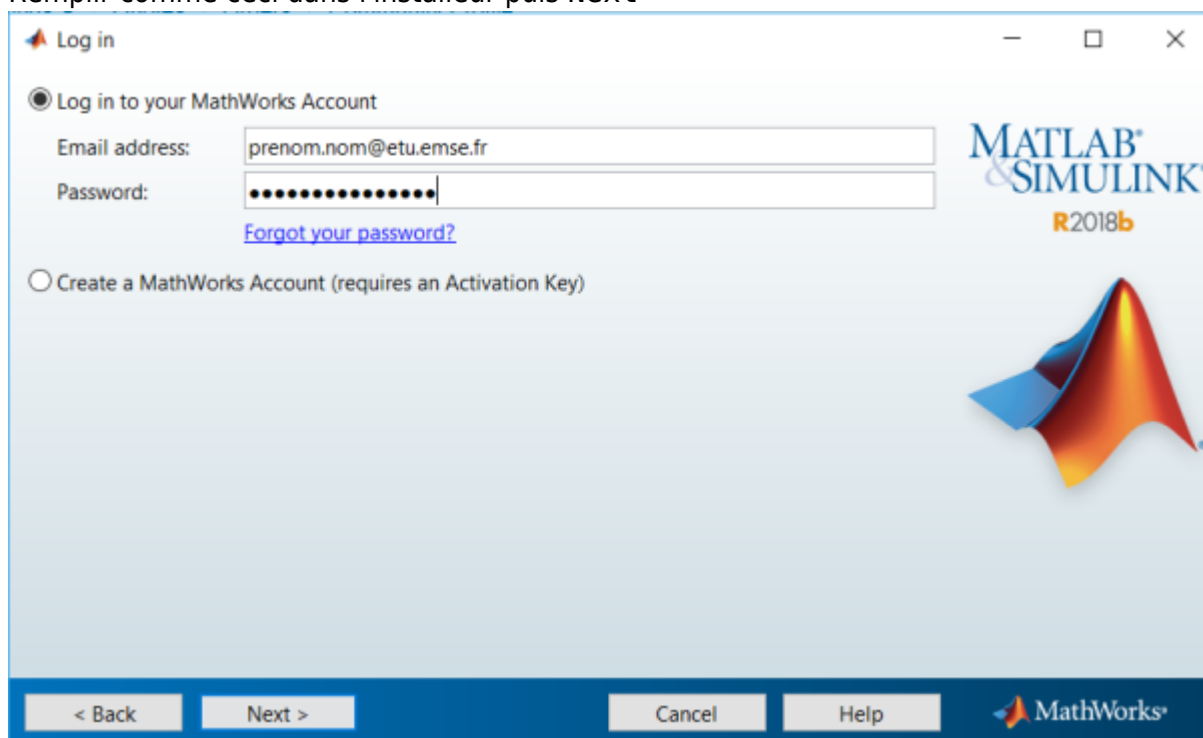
Remplir comme ceci dans l'installeur puis Next

Log in

Log in to your MathWorks Account

Email address: prenom.nom@etu.emse.fr

Password: ●●●●●●●●●●●●●●●

Forgot your password?

Create a MathWorks Account (requires an Activation Key)

MATLAB® & SIMULINK®

R2018b

< Back

Next >

Cancel

Help

MathWorks®